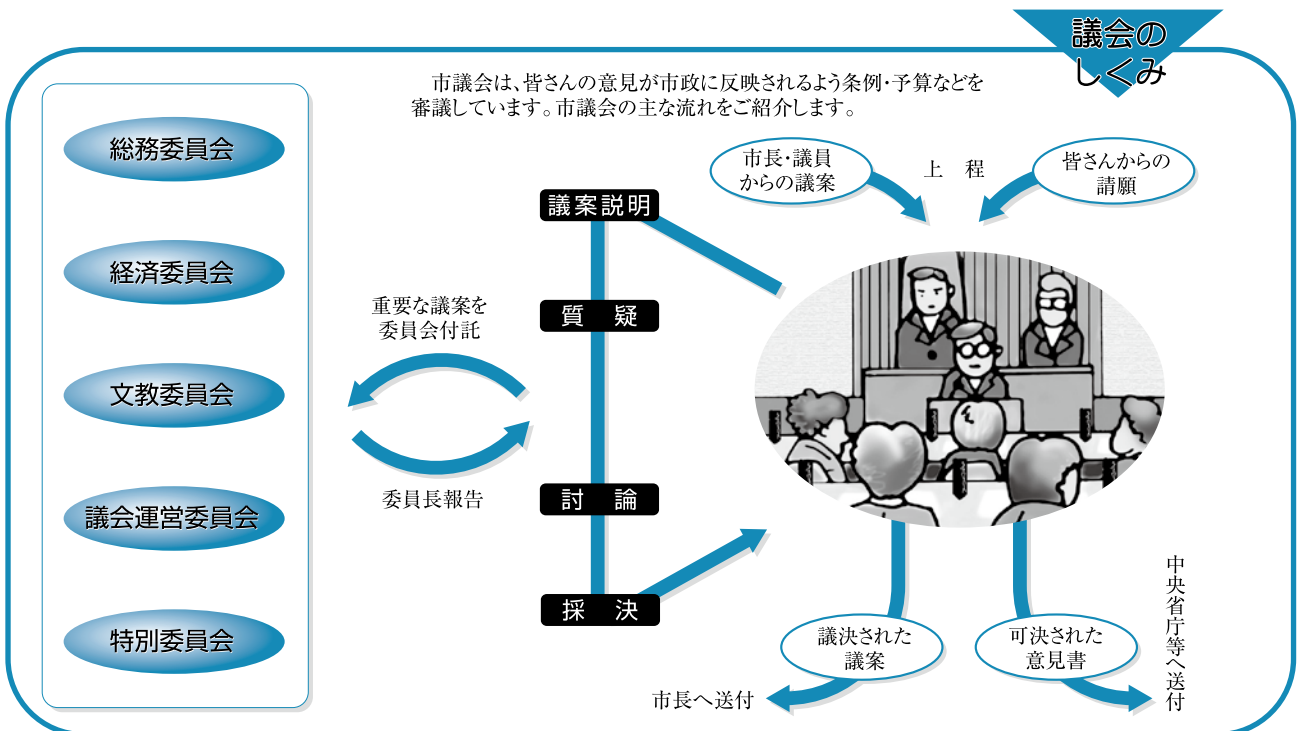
議会のしくみ

市議会は、皆さんの意見が市政に反映されるよう条例・予算などを審議しています。市議会の主な流れをご紹介します。

総務委員会

経済委員会

文教委員会

議会運営委員会

特別委員会

重要な議案を委員会付託

委員長報告

議案説明

質　疑

討　論

採　決

市長・議員からの議案

上　程

皆さんからの請願

議決された議案

市長へ送付

可決された意見書

中央省庁等へ送付